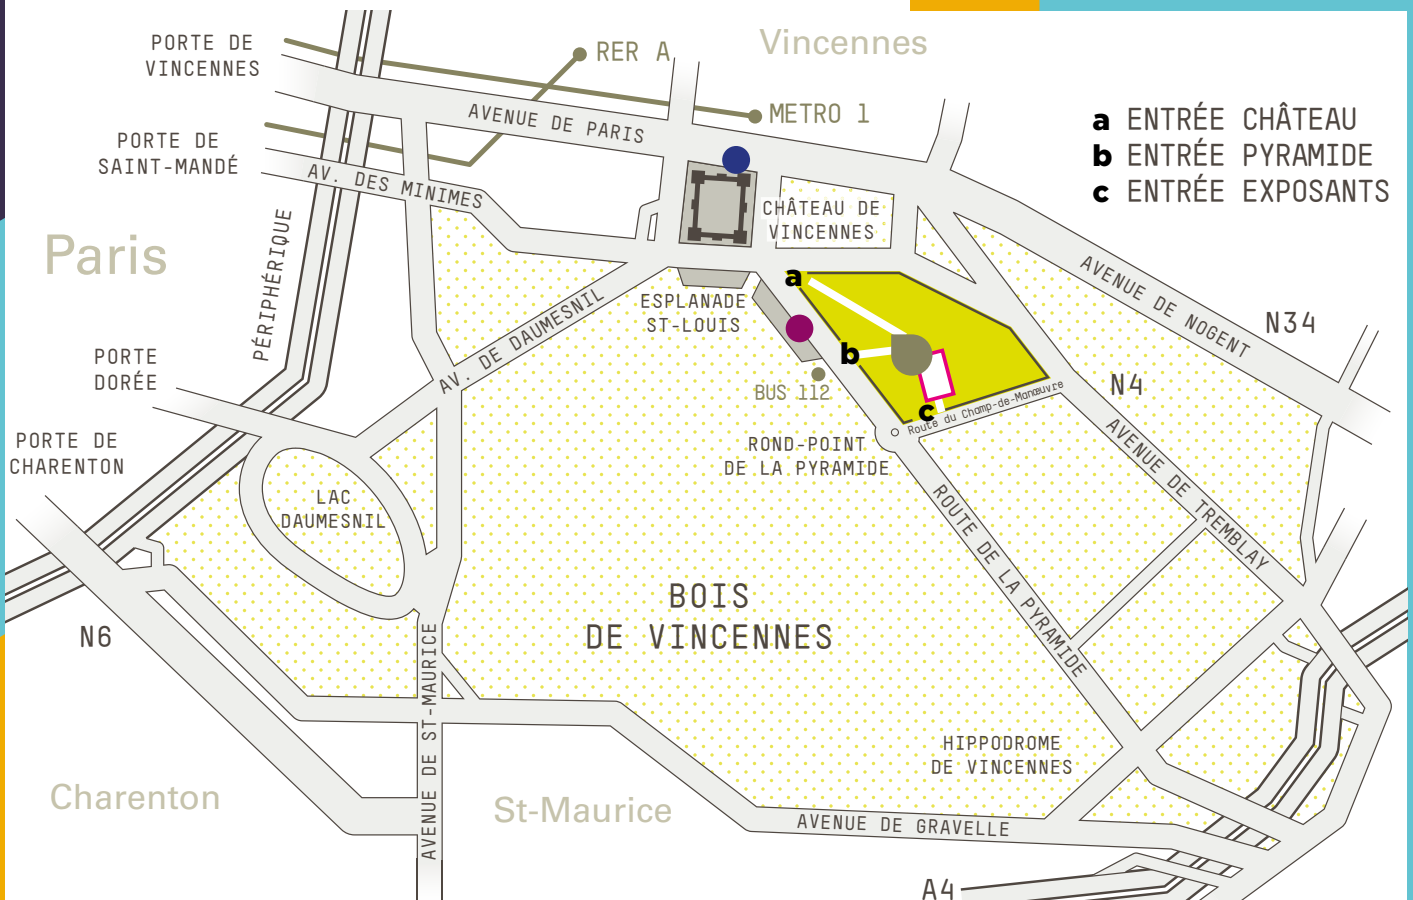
PORTE DE VINCENNES

RER A

Vincennes

METRO 1

AVENUE DE PARIS

PORTE DE SAINT-MANDÉ

AV. DES MINIMES

a ENTRÉE CHÂTEAU
b ENTRÉE PYRAMIDE
c ENTRÉE EXPOSANTS

CHÂTEAU DE VINCENNES

Paris

PÉRIPHÉRIQUE

a

ESPLANADE ST-LOUIS

AV. DE DAUMESNIL

AVENUE DE NOGENT

N34

PORTE DORÉE

b

BUS 112

c

Route du Champ-de-Manœuvre

N4

PORTE DE CHARENTON

ROND-POINT DE LA PYRAMIDE

AVENUE DE TREMBLAY

LAC DAUMESNIL

ROUTE DE LA PYRAMIDE

BOIS DE VINCENNES

N6

AVENUE DE ST-MAURICE

HIPPODROME DE VINCENNES

Charenton

St-Maurice

AVENUE DE GRAVELLE

A4